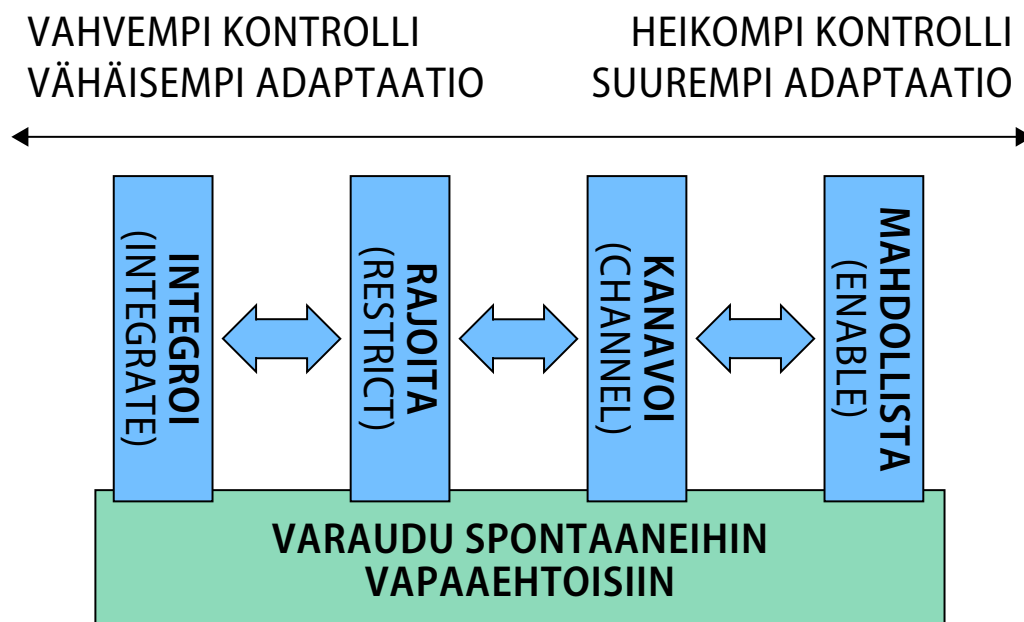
VAHVEMPI KONTROLLI
VÄHÄISEMPI ADAPTAATIO

HEIKOMPI KONTROLLI
SUUREMPI ADAPTAATIO

INTEGROI
(INTEGRATE)

RAJOITA
(RESTRICT)

KANAVOI
(CHANNEL)

MAHDOLLISTA
(ENABLE)

VARAUDU SPONTAANEIHIN
VAPAAEHTOISIIN